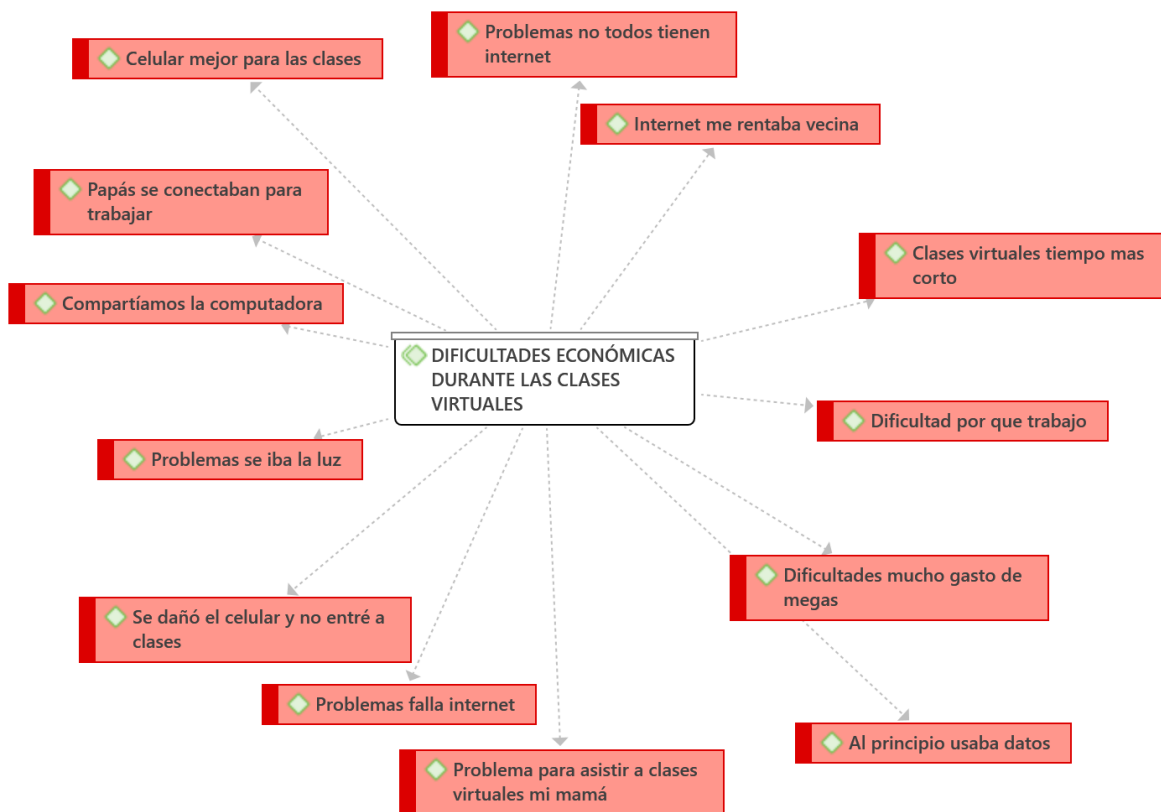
Problemas no todos tienen internet

Celular mejor para las clases

Internet me rentaba vecina

Papás se conectaban para trabajar

Clases virtuales tiempo mas corto

Compartíamos la computadora

DIFICULTADES ECONÓMICAS DURANTE LAS CLASES VIRTUALES

Dificultad por que trabajo

Problemas se iba la luz

Dificultades mucho gasto de megas

Se dañó el celular y no entré a clases

Problemas falla internet

Al principio usaba datos

Problema para asistir a clases virtuales mi mamá